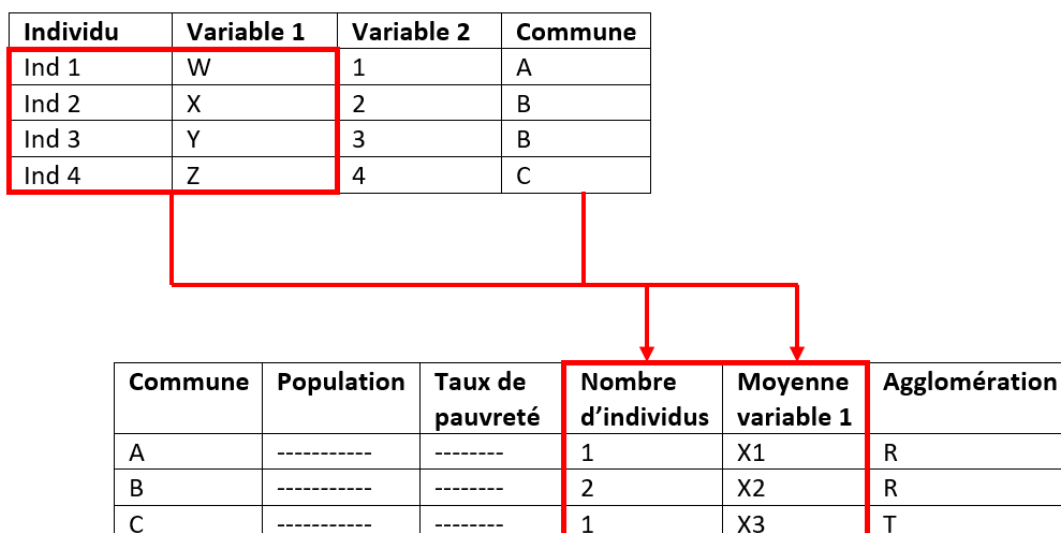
| Individu | Variable 1 | Variable 2 | Commune |
|---|---|---|---|
| Ind 1 | W | 1 | A |
| Ind 2 | X | 2 | B |
| Ind 3 | Y | 3 | B |
| Ind 4 | Z | 4 | C |

| Commune | Population | Taux de pauvreté | Nombre d’individus | Moyenne variable 1 | Agglomération |
|---|---|---|---|---|---|
| A | ----------- | -------- | 1 | X1 | R |
| B | ----------- | -------- | 2 | X2 | R |
| C | ----------- | -------- | 1 | X3 | T |